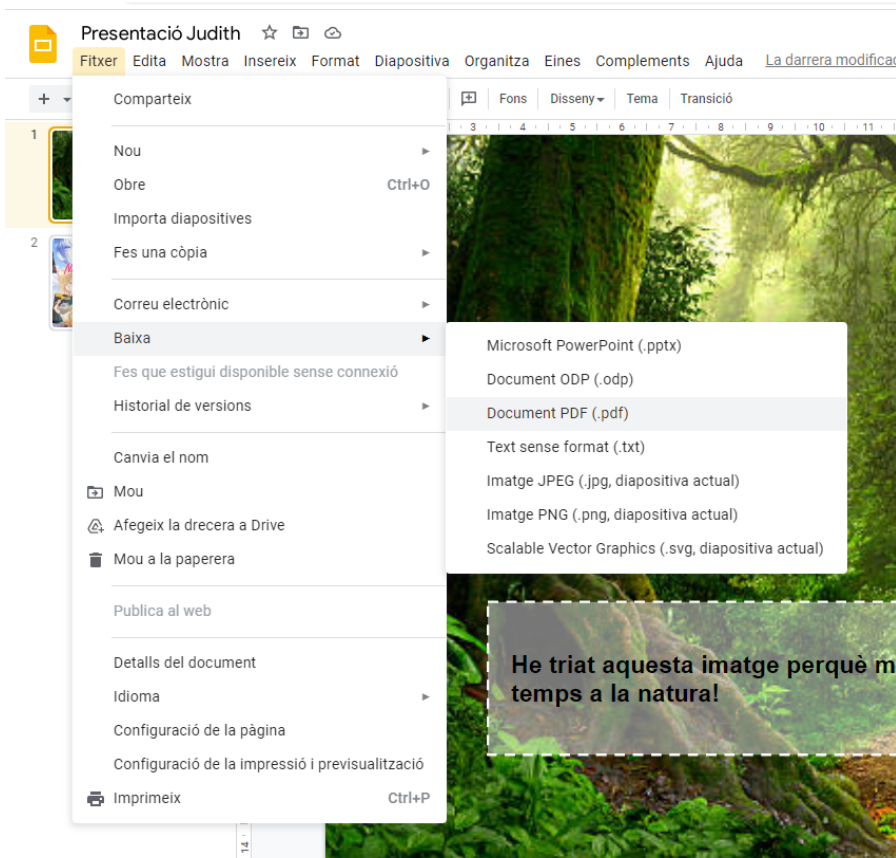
Presentació Judith

Fitxer Edita Mostra Insereix Format Diapositiva Organitza Eines Complements Ajuda La darrera modificac

Fons Disseny Tema Transició

1

2

Comparteix

Nou

Obre Ctrl+O

Importa diapositives

Fes una còpia

Correu electrònic

Baixa

Fes que estigui disponible sense connexió

Historial de versions

Canvia el nom

Mou

Afegeix la drecera a Drive

Mou a la paperera

Publica al web

Detalls del document

Idioma

Configuració de la pàgina

Configuració de la impressió i previsualització

Imprimeix Ctrl+P

Microsoft PowerPoint (.pptx)

Document ODP (.odp)

Document PDF (.pdf)

Text sense format (.txt)

Imatge JPEG (.jpg, diapositiva actual)

Imatge PNG (.png, diapositiva actual)

Scalable Vector Graphics (.svg, diapositiva actual)

He triat aquesta imatge perquè m temps a la natura!